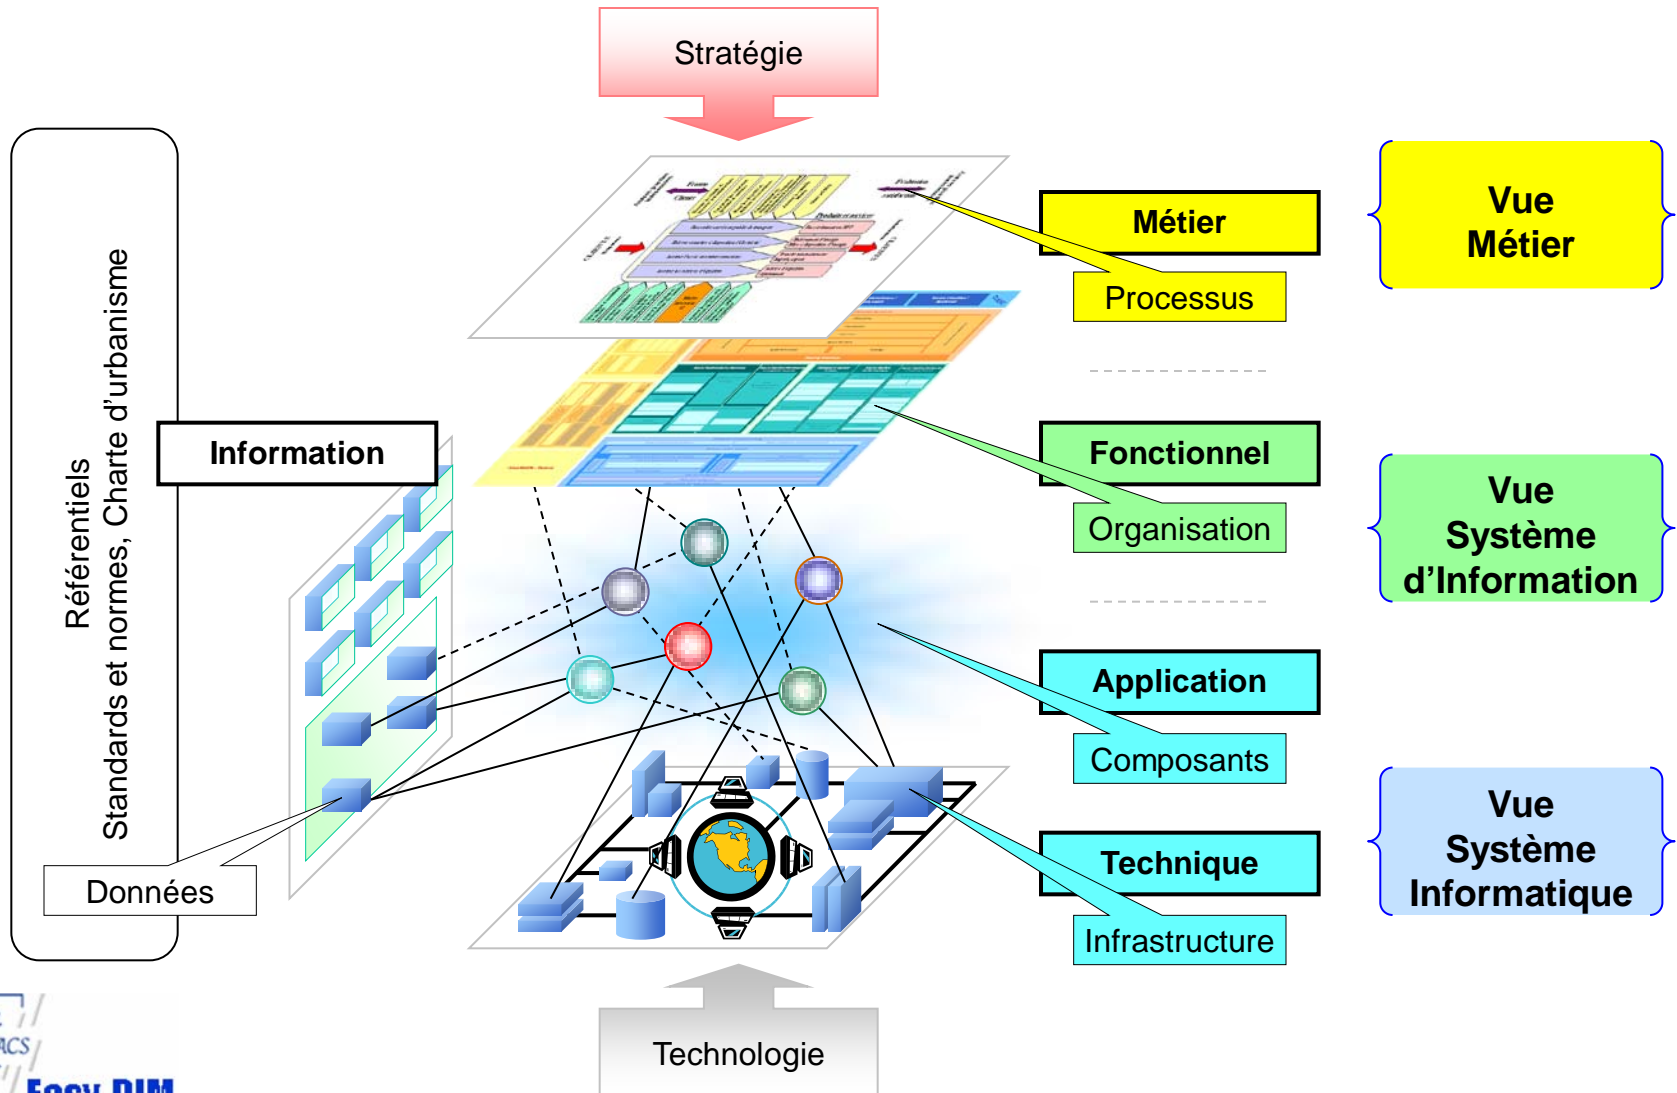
Stratégie

Référentiels
Standards et normes, Charte d'urbanisme

Information

Données

Métier

Processus

Fonctionnel

Organisation

Application

Composants

Technique

Infrastructure

Vue Métier

Vue Système d'Information

Vue Système Informatique

Technologie

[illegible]CS

Easy DIM